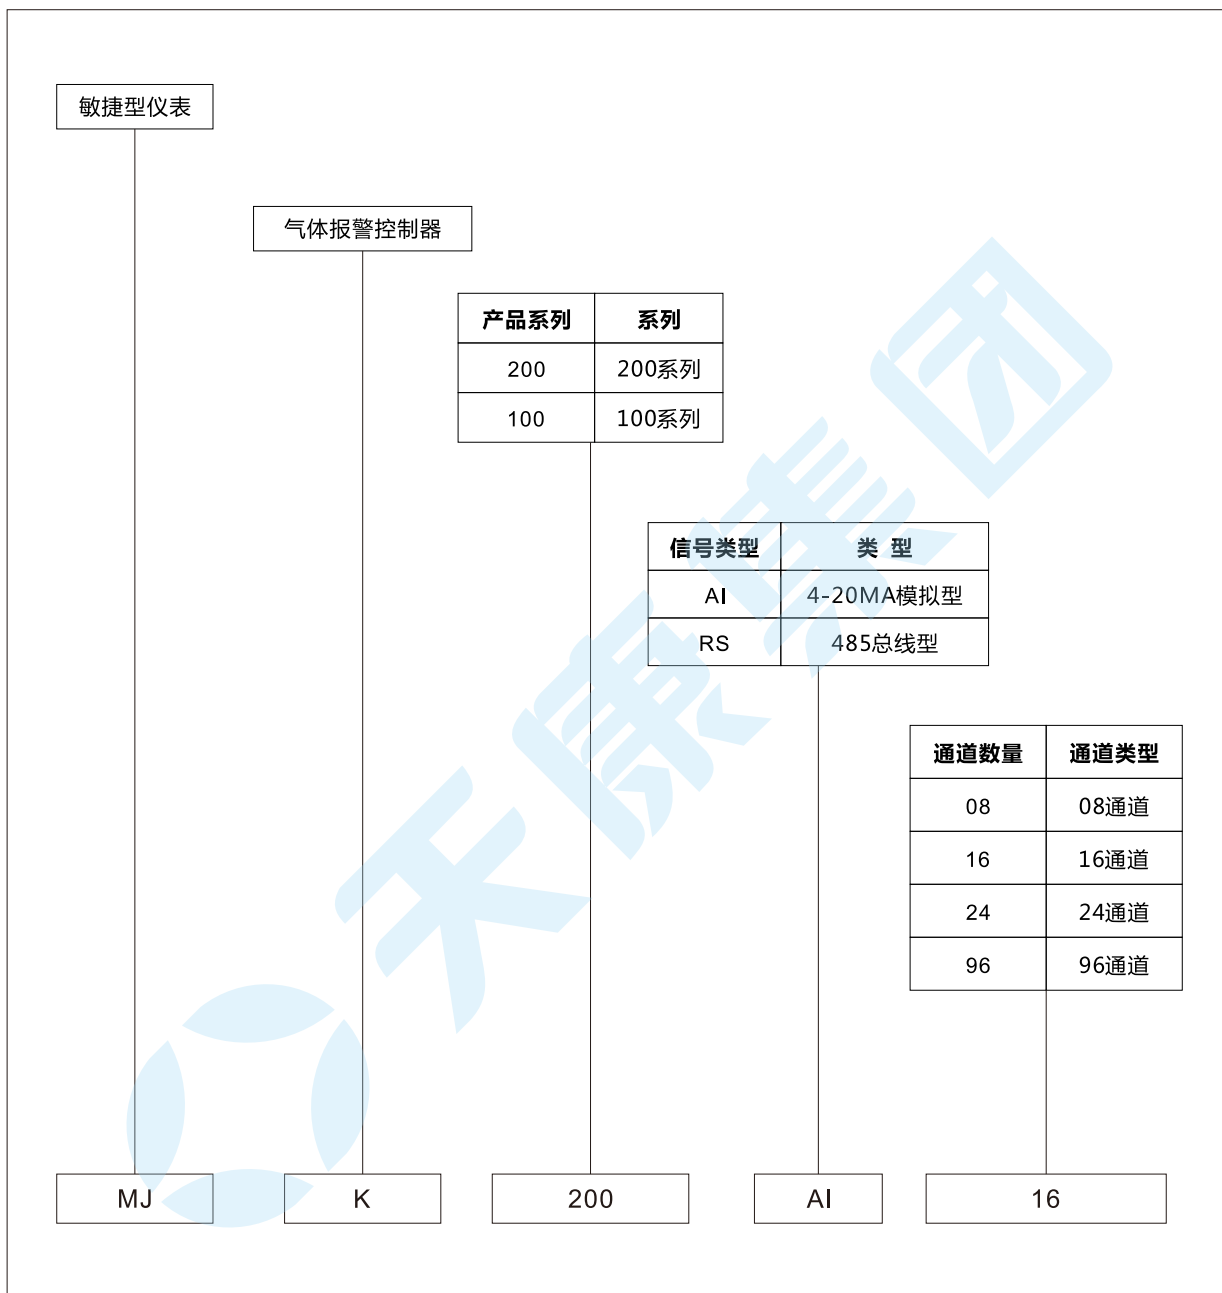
敏捷型仪表

气体报警控制器

| 产品系列 | 系列 |
|---|---|
| 200 | 200系列 |
| 100 | 100系列 |

| 信号类型 | 类 型 |
|---|---|
| AI | 4-20MA模拟型 |
| RS | 485总线型 |

| 通道数量 | 通道类型 |
|---|---|
| 08 | 08通道 |
| 16 | 16通道 |
| 24 | 24通道 |
| 96 | 96通道 |

天康集团

MJ K 200 AI 16